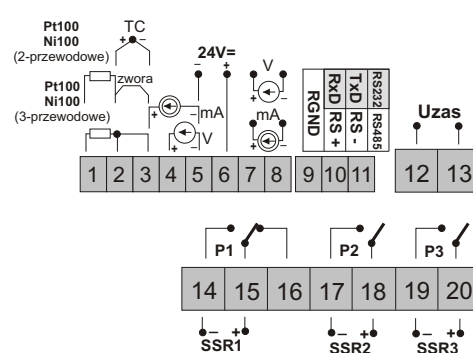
Pt100
Ni100
(2-przewodowe)

TC
+ -

Pt100
Ni100
(3-przewodowe)

zwora

24V=
- +

mA
V
+ -

V
mA

RGND
RxD RS +
TxD RS -
RS232 RS485

Uzas

1 2 3 4 5 6 7 8 9 10 11 12 13

P1
P2
P3

14 15 16 17 18 19 20

- +
SSR1
- +
SSR2
- +
SSR3